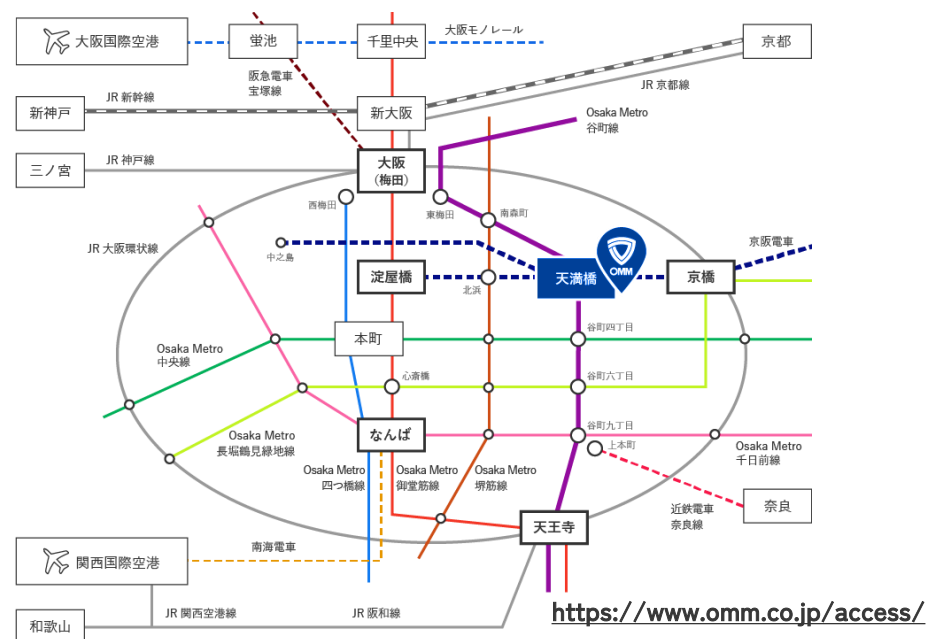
大阪国際空港
蛍池
千里中央
大阪モノレール
京都
阪急電車
宝塚線
JR 京都線
新神戸
JR 新幹線
新大阪
Osaka Metro
谷町線
三ノ宮
JR 神戸線
大阪
(梅田)
西梅田
東梅田
南森町
JR 大阪環状線
中之島
京阪電車
淀屋橋
北浜
天満橋
OMM
京橋
本町
谷町四丁目
Osaka Metro
中央線
心斎橋
谷町六丁目
Osaka Metro
長堀鶴見緑地線
なんば
谷町九丁目
上本町
Osaka Metro
千日前線
Osaka Metro
四つ橋線
Osaka Metro
御堂筋線
Osaka Metro
堺筋線
奈良
近鉄電車
奈良線
天王寺
関西国際空港
南海電車
JR 関西空港線
JR 阪和線
和歌山
https://www.omm.co.jp/access/